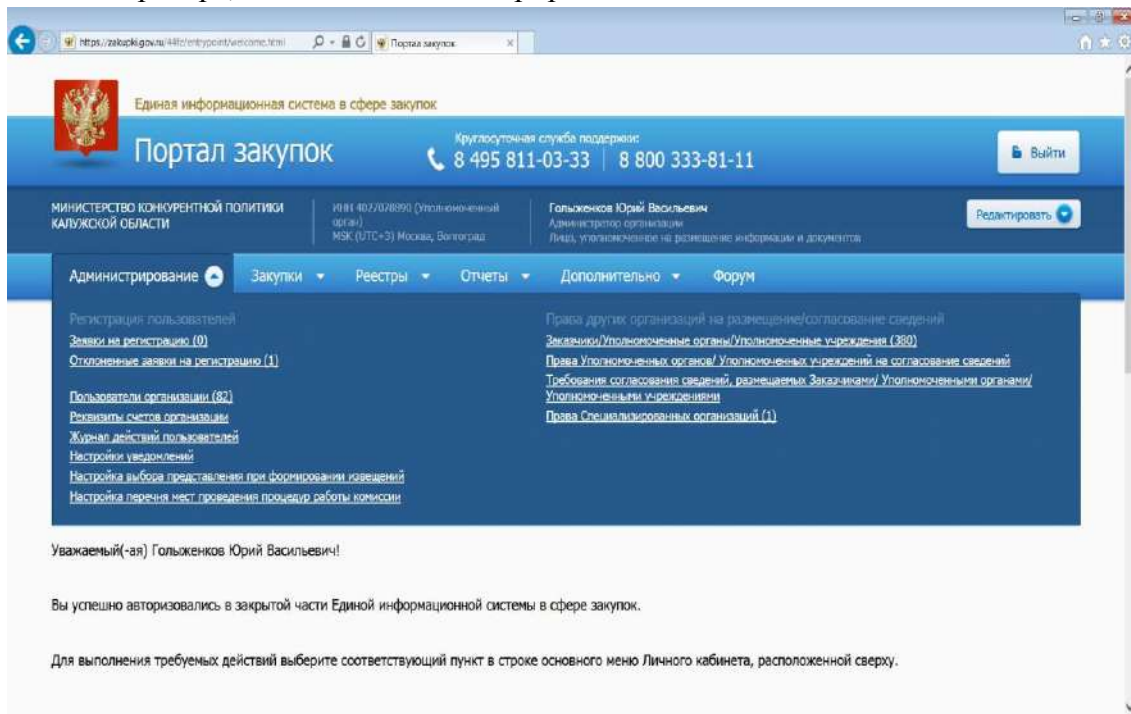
https://zakupki.gov.ru/44fz/entrypoint/welcome.html
Портал закупок

Единая информационная система в сфере закупок

Портал закупок

Круглосуточная служба поддержки:
8 495 811-03-33 | 8 800 333-81-11

Выйти

МИНИСТЕРСТВО КОНКУРЕНТНОЙ ПОЛИТИКИ КАЛУЖСКОЙ ОБЛАСТИ

ИНН 4027078990 (Уполномоченный орган)
MSK (UTC+3) Москва, Волгоград

Голыженков Юрий Васильевич
Администратор организации
Лицо, уполномоченное на размещение информации и документов

Редактировать

Администрирование | Закупки | Реестры | Отчеты | Дополнительно | Форум

Регистрация пользователей
Заявки на регистрацию (0)
Отклоненные заявки на регистрацию (1)

Пользователи организации (82)
Реквизиты счетов организации
Журнал действий пользователей
Настройки уведомлений
Настройка выбора представления при формировании извещений
Настройка перечня мест проведения процедур работы комиссии

Права других организаций на размещение/согласование сведений
Заказчики/Уполномоченные органы/Уполномоченные учреждения (380)
Права Уполномоченных органов/ Уполномоченных учреждений на согласование сведений
Требования согласования сведений, размещаемых Заказчиками/ Уполномоченными органами/ Уполномоченными учреждениями
Права Специализированных организаций (1)

Уважаемый(-ая) Голыженков Юрий Васильевич!

Вы успешно авторизовались в закрытой части Единой информационной системы в сфере закупок.

Для выполнения требуемых действий выберите соответствующий пункт в строке основного меню Личного кабинета, расположенной сверху.